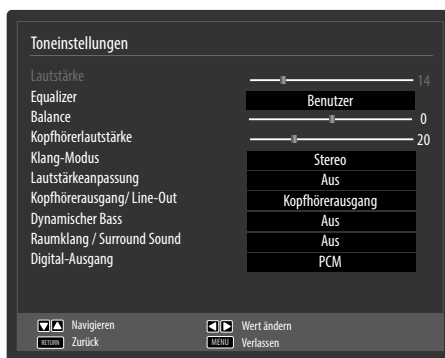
Toneinstellungen

| | |
|---|---|
| Lautstärke | 14 |
| Equalizer | Benutzer |
| Balance | 0 |
| Kopfhörerlautstärke | 20 |
| Klang-Modus | Stereo |
| Lautstärkeanpassung | Aus |
| Kopfhörerausgang/ Line-Out | Kopfhörerausgang |
| Dynamischer Bass | Aus |
| Raumklang / Surround Sound | Aus |
| Digital-Ausgang | PCM |

Navigieren
RETURN Zurück
Wert ändern
MENU Verlassen